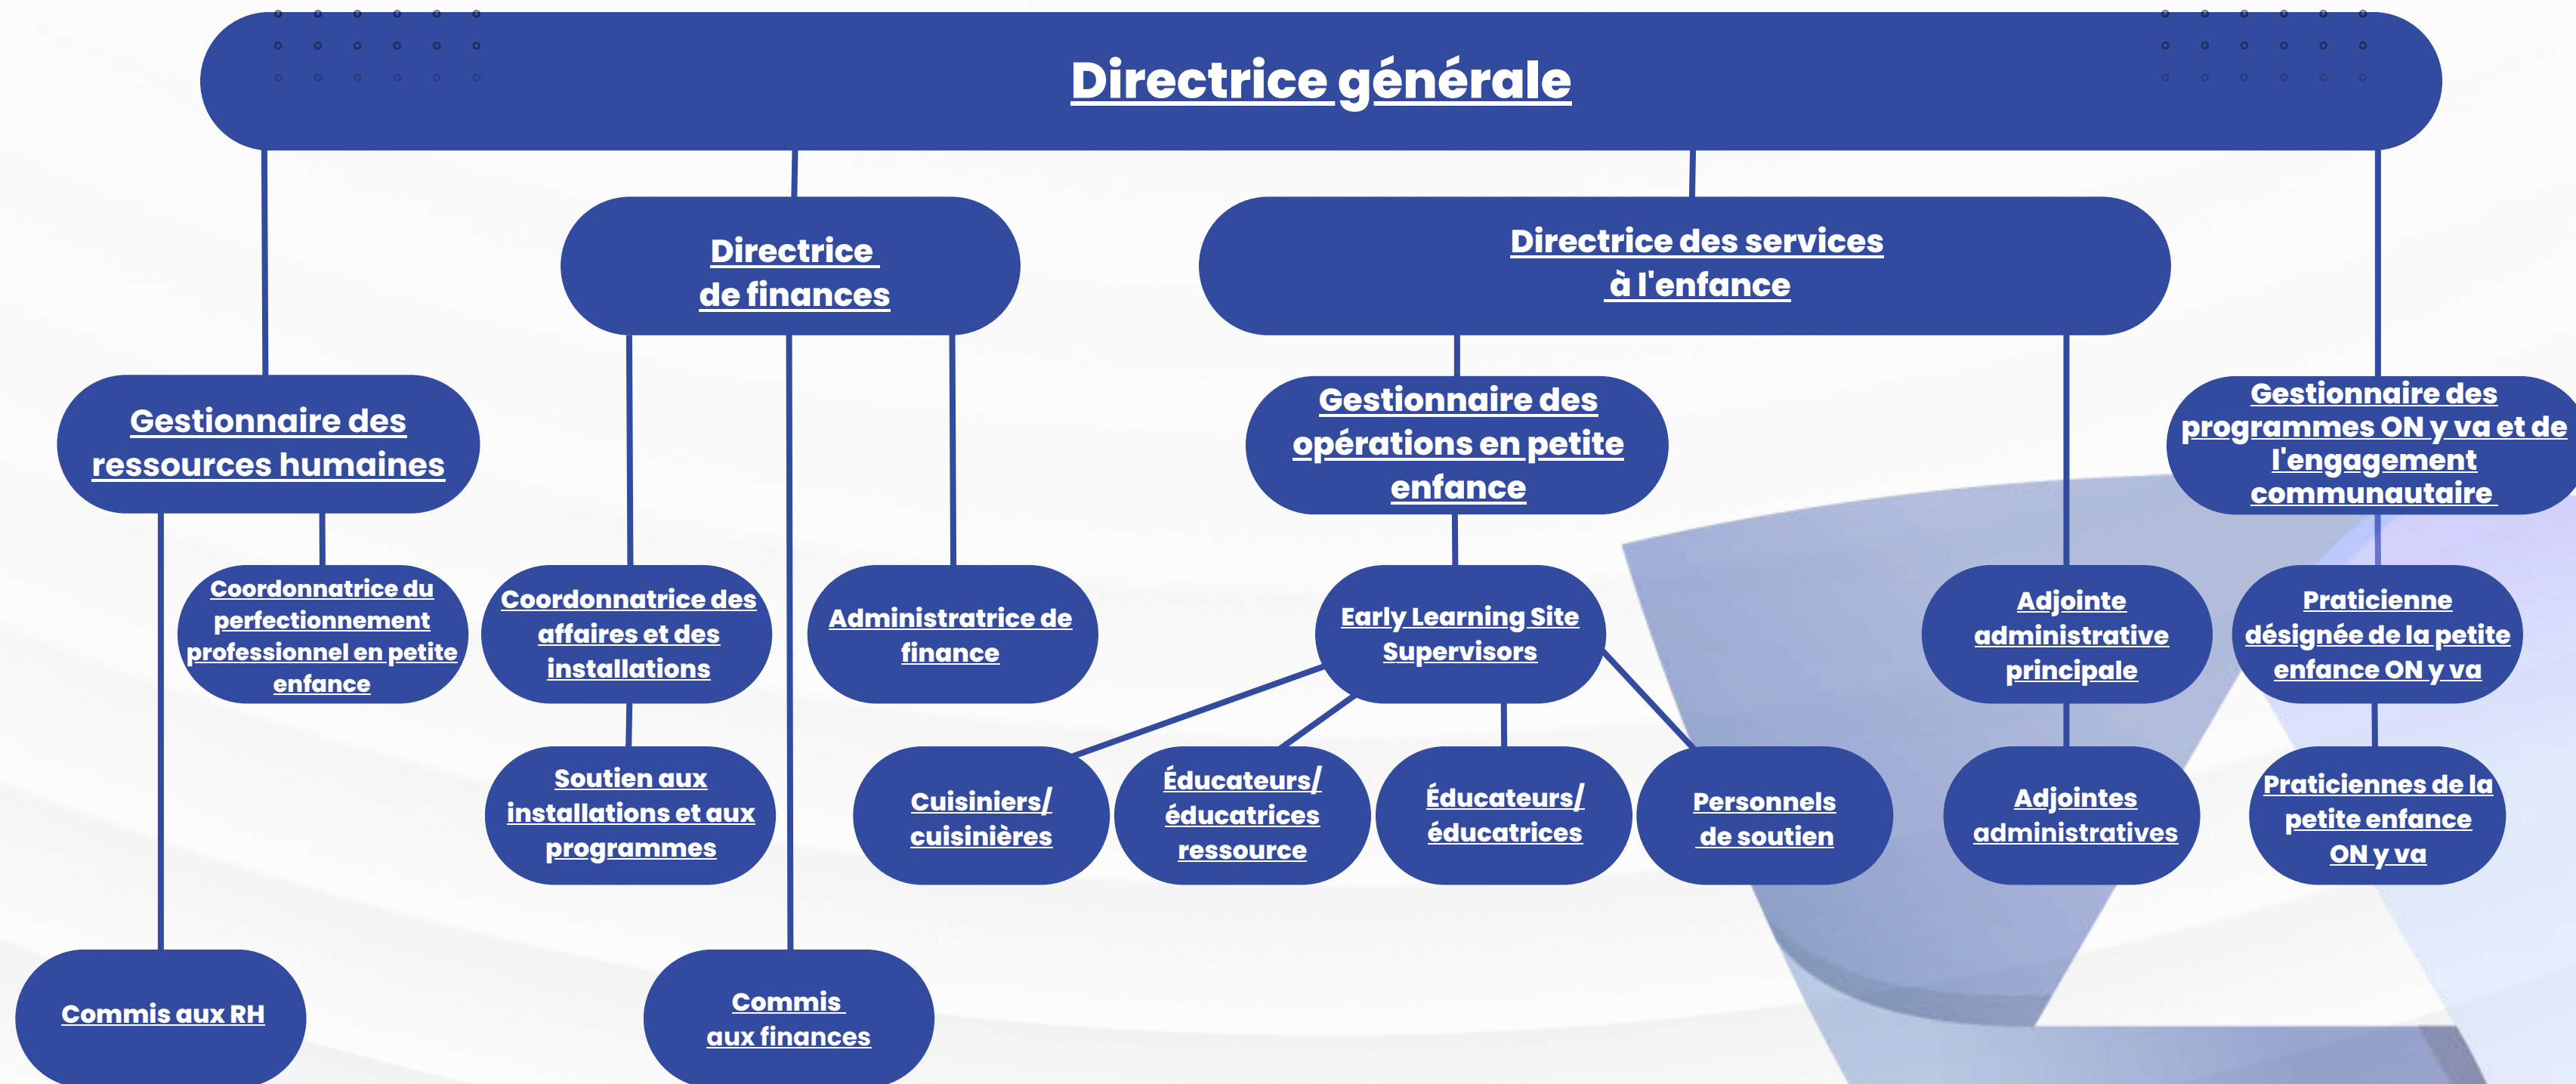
Directrice générale

Directrice de finances

Directrice des services à l'enfance

Gestionnaire des ressources humaines

Gestionnaire des opérations en petite enfance

Gestionnaire des programmes ON y va et de l'engagement communautaire

Coordonnatrice du perfectionnement professionnel en petite enfance

Coordonnatrice des affaires et des installations

Administratrice de finance

Early Learning Site Supervisors

Adjointe administrative principale

Praticienne désignée de la petite enfance ON y va

Soutien aux installations et aux programmes

Cuisiniers/ cuisinières

Éducateurs/ éducatrices ressource

Éducateurs/ éducatrices

Personnels de soutien

Adjointes administratives

Praticiennes de la petite enfance ON y va

Commis aux RH

Commis aux finances